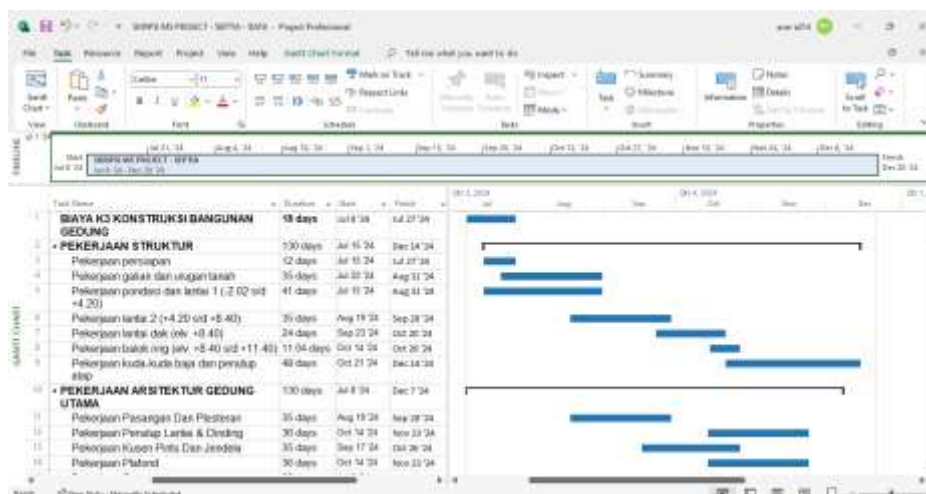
SKRIPSI MS PROJECT - SEPTIA - DATA - Project Professional

File Task Resource Report Project View Help Gantt Chart Format Tell me what you want to do

Gantt Chart View Paste Clipboard Font Schedule Tasks Insert Properties Editing

Mark on Track Respect Links Summary Milestone Notes Details Information

TIMELINE

Start Jul 8 '24 SKRIPSI MS PROJECT - SEPTIA Jul 8 '24 - Dec 20 '24 Finish Dec 20 '24

GANTT CHART

| | Task Name | Duration | Start | Finish |
|---|---|---|---|---|
| 1 | BIAYA K3 KONSTRUKSI BANGUNAN GEDUNG | 15 days | Jul 8 '24 | Jul 27 '24 |
| 2 | PEKERJAAN STRUKTUR | 130 days | Jul 15 '24 | Dec 14 '24 |
| 3 | Pekerjaan persiapan | 12 days | Jul 15 '24 | Jul 27 '24 |
| 4 | Pekerjaan galian dan urugan tanah | 35 days | Jul 22 '24 | Aug 31 '24 |
| 5 | Pekerjaan pondasi dan lantai 1 (-2.02 s/d +4.20) | 41 days | Jul 15 '24 | Aug 31 '24 |
| 6 | Pekerjaan lantai 2 (+4.20 s/d +8.40) | 35 days | Aug 19 '24 | Sep 28 '24 |
| 7 | Pekerjaan lantai dak (elv. +8.40) | 24 days | Sep 23 '24 | Oct 20 '24 |
| 8 | Pekerjaan balok ring (elv. +8.40 s/d +11.40) | 11.04 days | Oct 14 '24 | Oct 26 '24 |
| 9 | Pekerjaan kuda kuda baja dan penutup atap | 48 days | Oct 21 '24 | Dec 14 '24 |
| 10 | PEKERJAAN ARSITEKTUR GEDUNG UTAMA | 130 days | Jul 8 '24 | Dec 7 '24 |
| 11 | Pekerjaan Pasangan Dan Plesteran | 35 days | Aug 19 '24 | Sep 28 '24 |
| 12 | Pekerjaan Penutup Lantai & Dinding | 30 days | Oct 14 '24 | Nov 23 '24 |
| 13 | Pekerjaan Kusen Pintu Dan Jendela | 35 days | Sep 17 '24 | Oct 26 '24 |
| 14 | Pekerjaan Plafond | 30 days | Oct 14 '24 | Nov 23 '24 |

Jul Aug Sep Oct Nov Dec